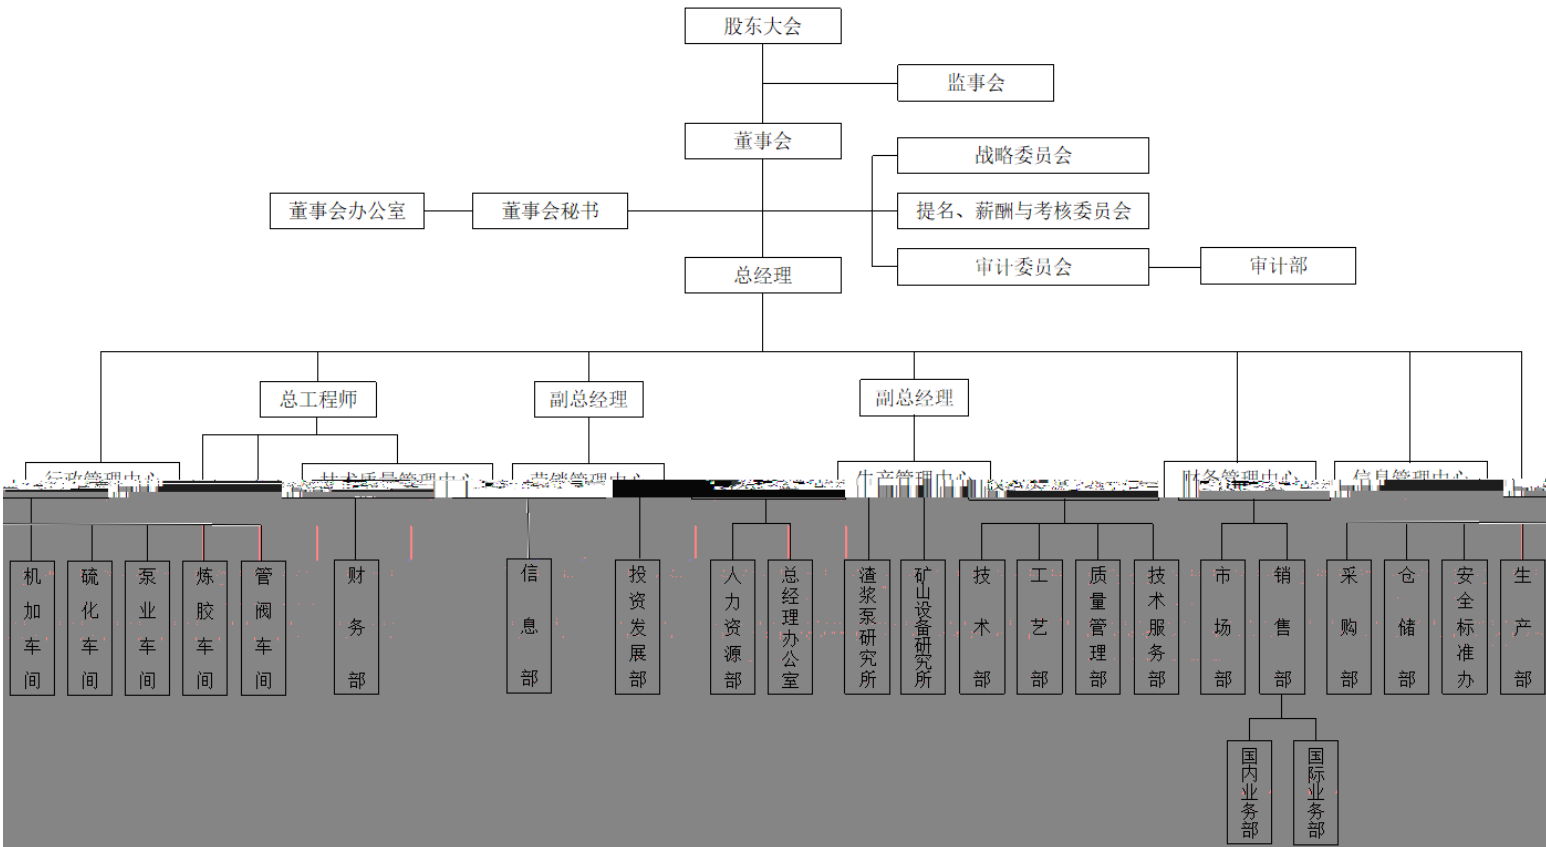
股东大会

监事会

董事会

战略委员会

董事会办公室

董事会秘书

提名、薪酬与考核委员会

总经理

审计委员会

审计部

总工程师

副总经理

副总经理

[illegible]

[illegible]

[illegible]

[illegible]

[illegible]

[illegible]

机加车间

硫化车间

泵业车间

炼胶车间

管阀车间

财务部

信息部

投资发展部

人力资源部

总经理办公室

渣浆泵研究所

矿山设备研究所

技术部

工艺部

质量管理部

技术服务部

市场部

销售部

采购部

仓储部

安全标准办

生产部

国内业务部

国际业务部